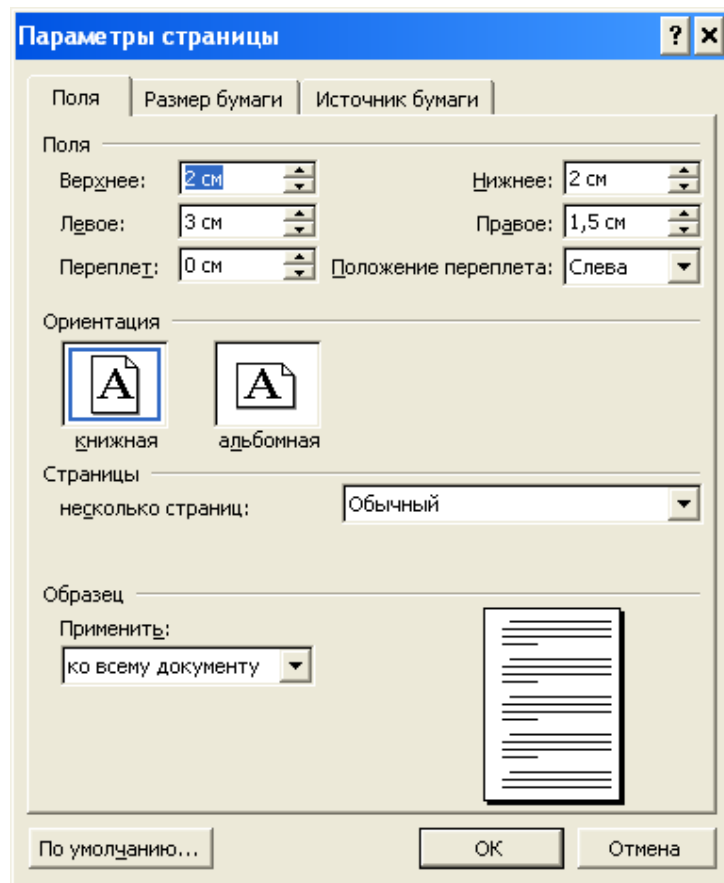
Параметры страницы

? X

Поля | Размер бумаги | Источник бумаги

Поля

Верхнее: 2 см

Нижнее: 2 см

Левое: 3 см

Правое: 1,5 см

Переплет: 0 см

Положение переплета: Слева

Ориентация

A

A

книжная

альбомная

Страницы

несколько страниц: Обычный

Образец

Применить:

ко всему документу

По умолчанию...

ОК

Отмена